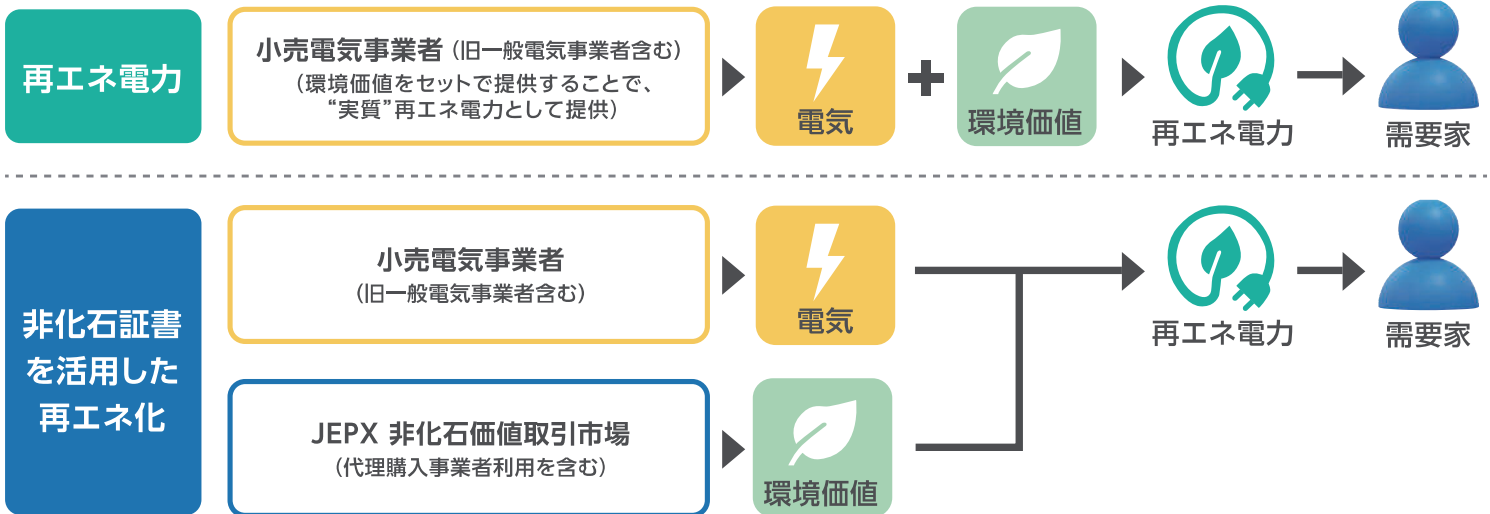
再エネ電力

小売電気事業者（旧一般電気事業者含む）
（環境価値をセットで提供することで、"実質"再エネ電力として提供）

電気

+

環境価値

再エネ電力

需要家

非化石証書を活用した再エネ化

小売電気事業者
（旧一般電気事業者含む）

電気

JEPX 非化石価値取引市場
（代理購入事業者利用を含む）

環境価値

再エネ電力

需要家